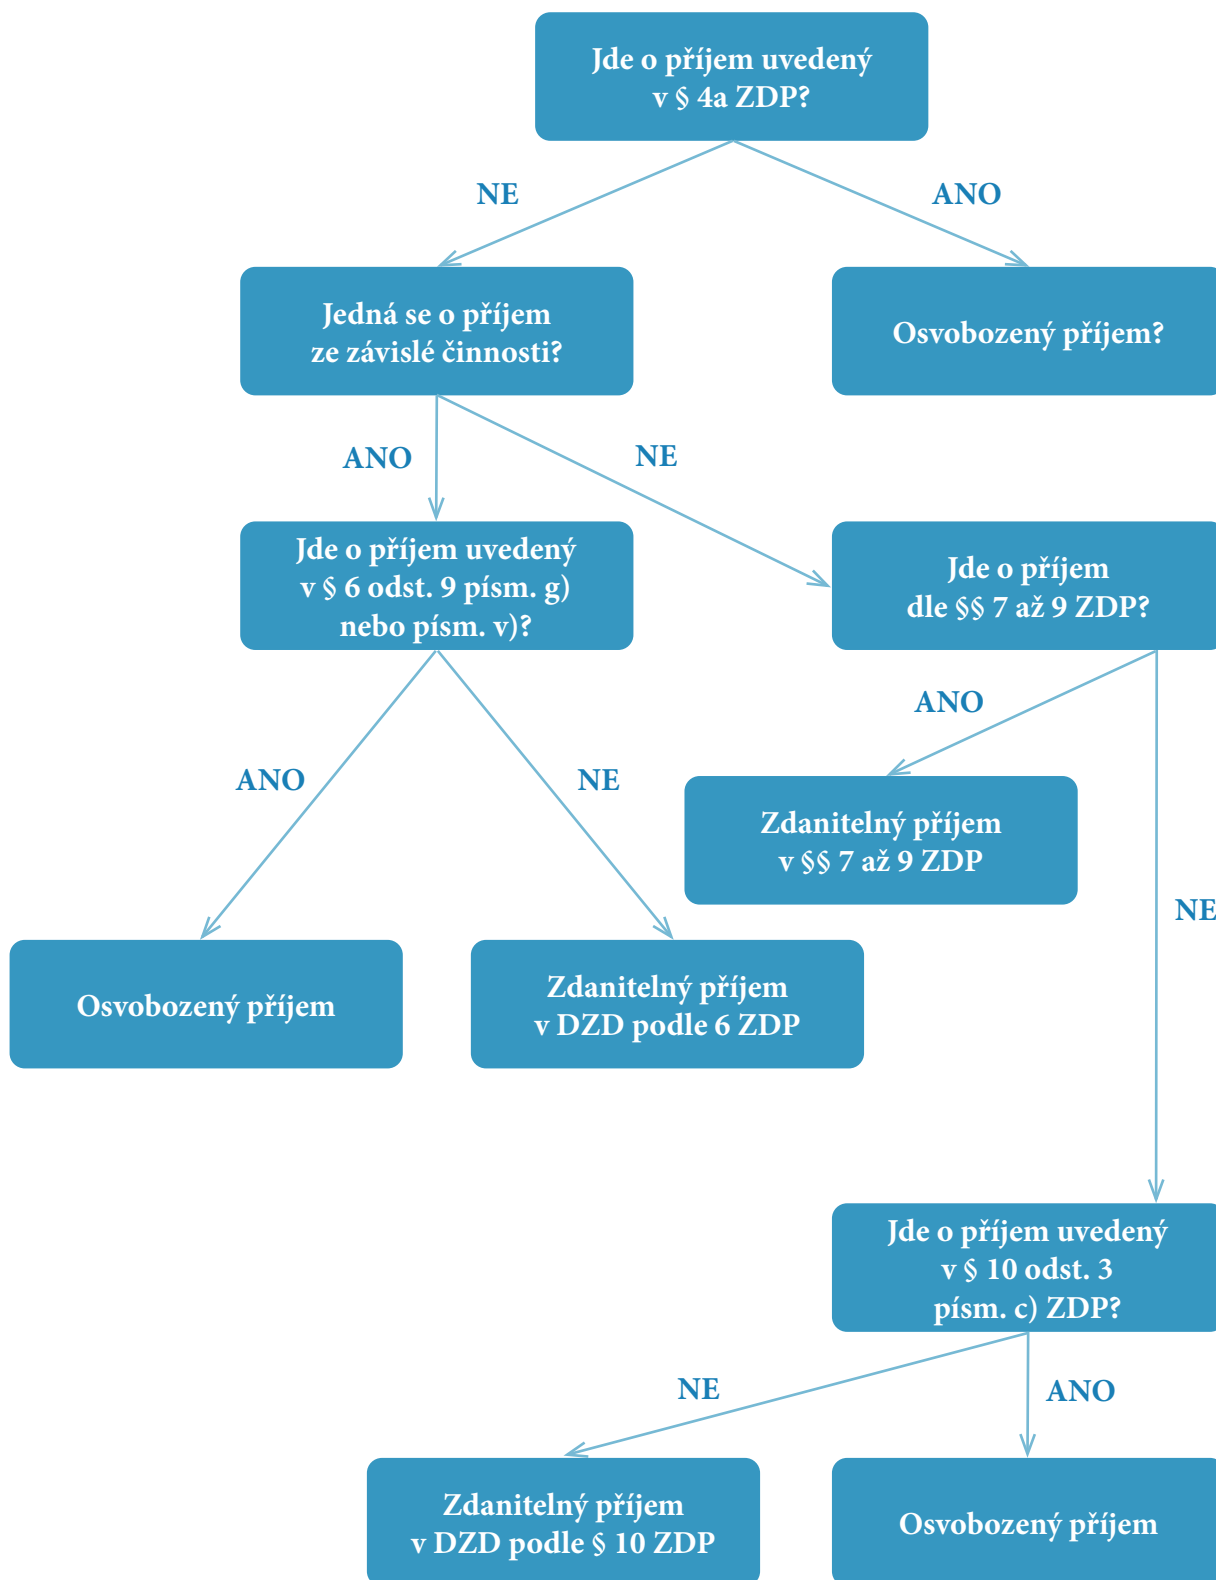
Jde o příjem uvedený v § 4a ZDP?

NE

ANO

Jedná se o příjem ze závislé činnosti?

Osvobozený příjem?

ANO

NE

Jde o příjem uvedený v § 6 odst. 9 písm. g) nebo písm. v)?

Jde o příjem dle §§ 7 až 9 ZDP?

ANO

ANO

NE

Zdanitelný příjem v §§ 7 až 9 ZDP

NE

Osvobozený příjem

Zdanitelný příjem v DZD podle 6 ZDP

Jde o příjem uvedený v § 10 odst. 3 písm. c) ZDP?

NE

ANO

Zdanitelný příjem v DZD podle § 10 ZDP

Osvobozený příjem